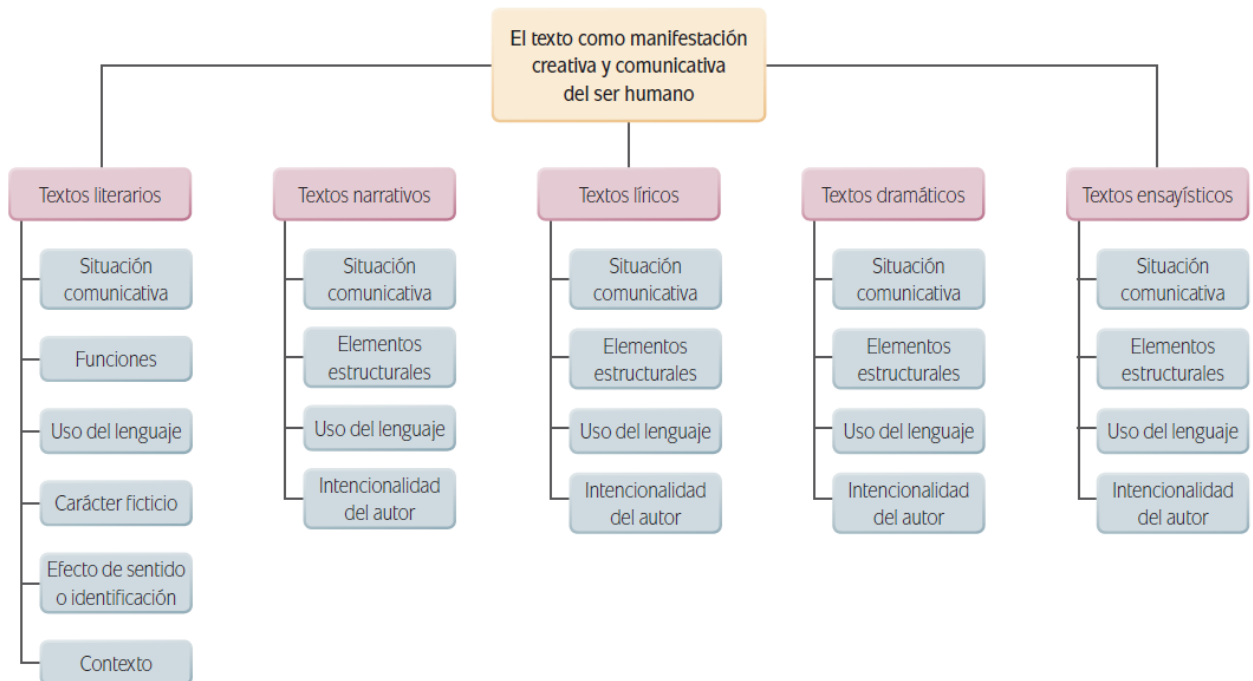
El texto como manifestación creativa y comunicativa del ser humano

Textos literarios
Situación comunicativa
Funciones
Uso del lenguaje
Carácter ficticio
Efecto de sentido o identificación
Contexto

Textos narrativos
Situación comunicativa
Elementos estructurales
Uso del lenguaje
Intencionalidad del autor

Textos líricos
Situación comunicativa
Elementos estructurales
Uso del lenguaje
Intencionalidad del autor

Textos dramáticos
Situación comunicativa
Elementos estructurales
Uso del lenguaje
Intencionalidad del autor

Textos ensayísticos
Situación comunicativa
Elementos estructurales
Uso del lenguaje
Intencionalidad del autor